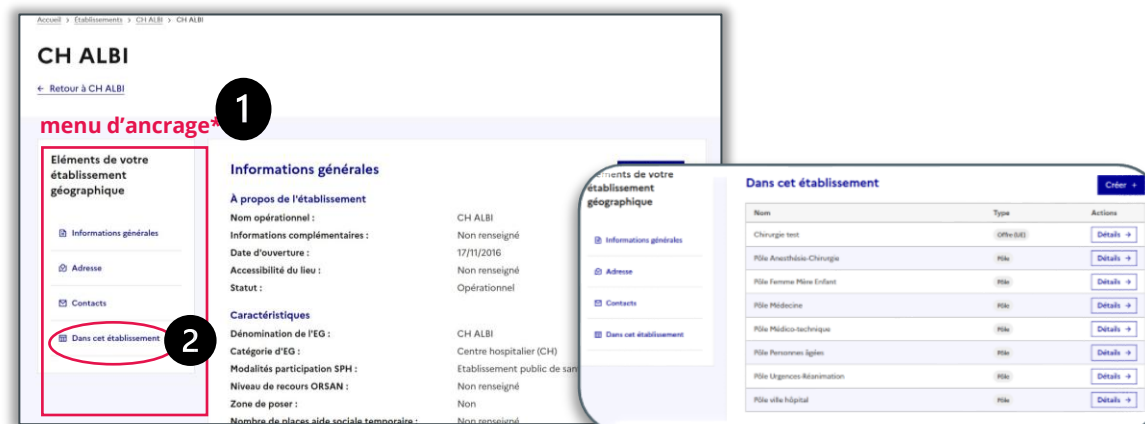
Accueil > Établissements > CH ALBI > CH ALBI

CH ALBI

← Retour à CH ALBI

1

menu d'ancrage*

Eléments de votre établissement géographique

Informations générales

Adresse

Contacts

Dans cet établissement

2

Informations générales

À propos de l'établissement

Nom opérationnel : CH ALBI
Informations complémentaires : Non renseigné
Date d'ouverture : 17/11/2016
Accessibilité du lieu : Non renseigné
Statut : Opérationnel

Caractéristiques

Dénomination de l'EG : CH ALBI
Catégorie d'EG : Centre hospitalier (CH)
Modalités participation SPH : Etablissement public de san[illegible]
Niveau de recours ORSAN : Non renseigné
Zone de poser : Non
Nombre de places aide sociale temporaire : Non renseigné

éments de votre établissement géographique

Informations générales

Adresse

Contacts

Dans cet établissement

Dans cet établissement

Créer +

| Nom | Type | Actions |
|---|---|---|
| Chirurgie test | Offre (UE) | Détails → |
| Pôle Anesthésie-Chirurgie | Pôle | Détails → |
| Pôle Femme Mère Enfant | Pôle | Détails → |
| Pôle Médecine | Pôle | Détails → |
| Pôle Médico-technique | Pôle | Détails → |
| Pôle Personnes âgées | Pôle | Détails → |
| Pôle Urgences-Réanimation | Pôle | Détails → |
| Pôle ville hôpital | Pôle | Détails → |